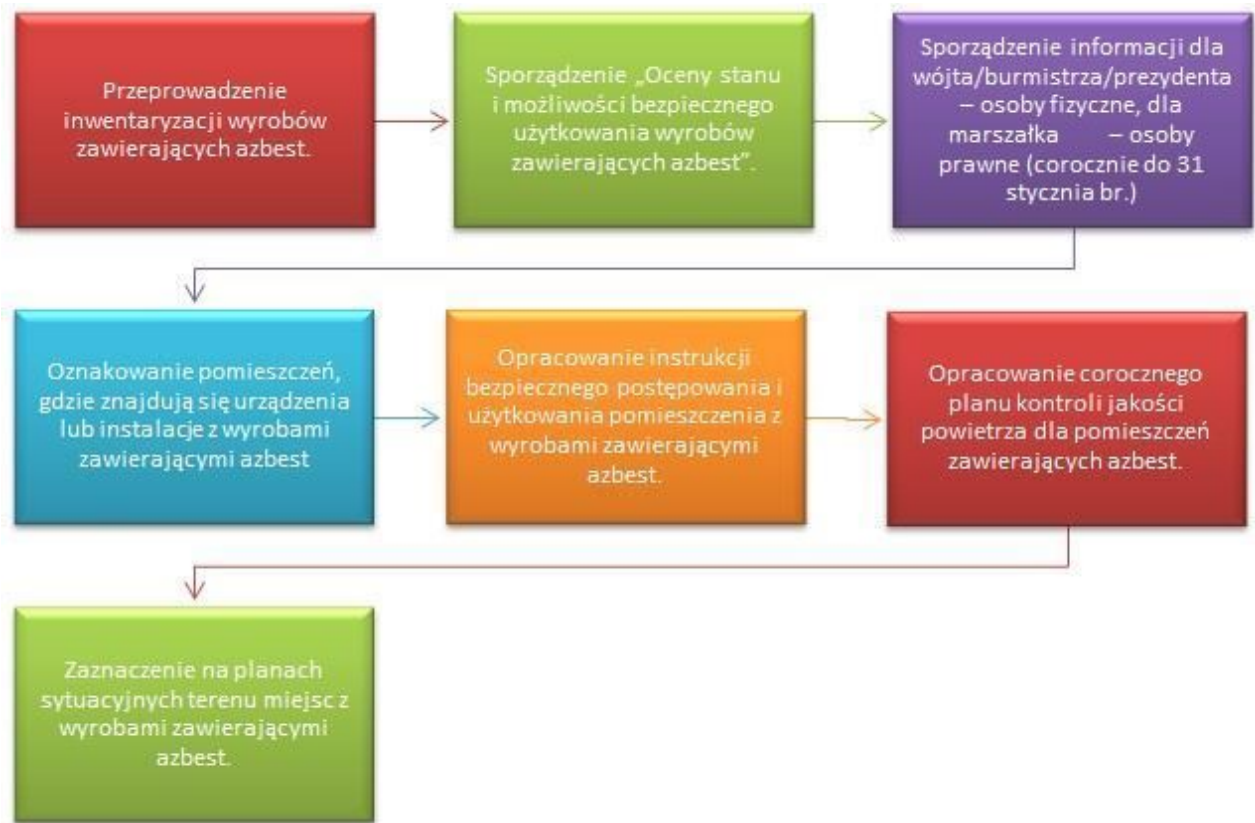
Przeprowadzenie inwentaryzacji wyrobów zawierających azbest.

Sporządzenie „Oceny stanu i możliwości bezpiecznego użytkowania wyrobów zawierających azbest".

Sporządzenie informacji dla wójta/burmistrza/prezydenta – osoby fizyczne, dla marszałka – osoby prawne (corocznie do 31 stycznia br.)

Oznakowanie pomieszczeń, gdzie znajdują się urządzenia lub instalacje z wyrobami zawierającymi azbest

Opracowanie instrukcji bezpiecznego postępowania i użytkowania pomieszczenia z wyrobami zawierającymi azbest.

Opracowanie corocznego planu kontroli jakości powietrza dla pomieszczeń zawierających azbest.

Zaznaczenie na planach sytuacyjnych terenu miejsc z wyrobami zawierającymi azbest.